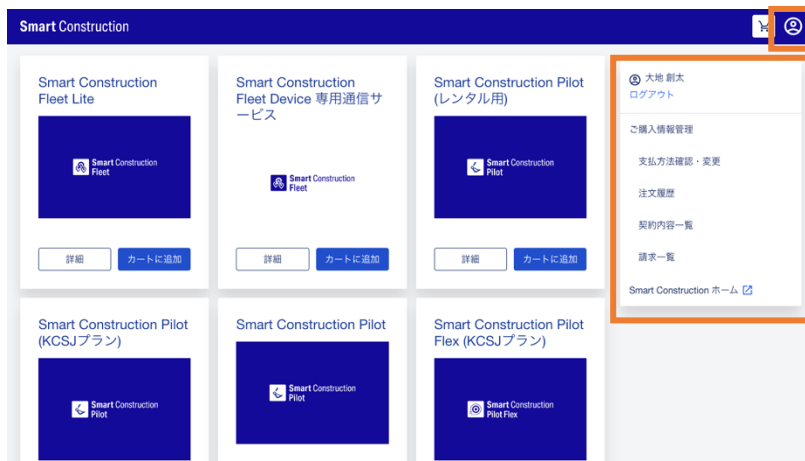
Smart Construction

Smart Construction Fleet Lite

Smart Construction Fleet

詳細
カートに追加

Smart Construction Fleet Device 専用通信サービス

Smart Construction Fleet

詳細
カートに追加

Smart Construction Pilot (レンタル用)

Smart Construction Pilot

詳細
カートに追加

大地 創太
ログアウト

ご購入情報管理

支払方法確認・変更

注文履歴

契約内容一覧

請求一覧

Smart Construction ホーム

Smart Construction Pilot (KCSJプラン)

Smart Construction Pilot

Smart Construction Pilot

Smart Construction Pilot

Smart Construction Pilot Flex (KCSJプラン)

Smart Construction Pilot Flex